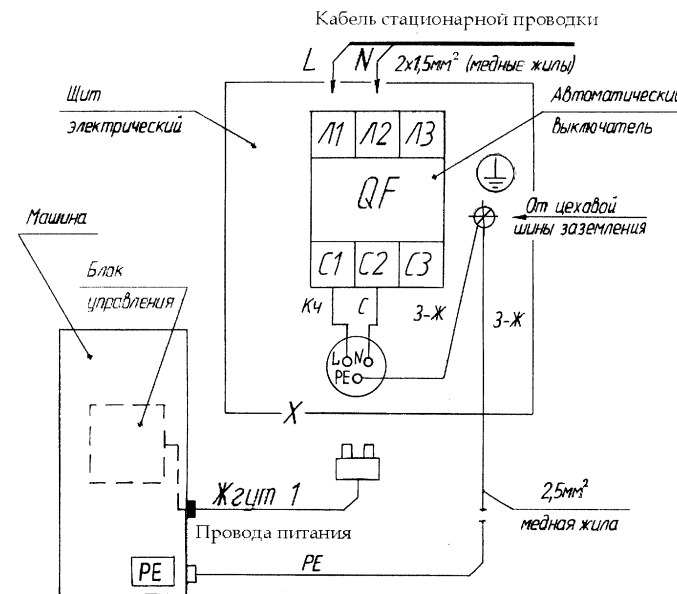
Кабель стационарной проводки

L N $2x1{,}5мм^2$ (медные жилы)

Щит электрический

Автоматический выключатель

Л1 Л2 Л3

QF

От цеховой шины заземления

Машина

Блок управления

С1 С2 С3

Кч С

3-Ж

3-Ж

L N
PE

X

Жгут 1

$2{,}5мм^2$

медная жила

Провода питания

PE

PE